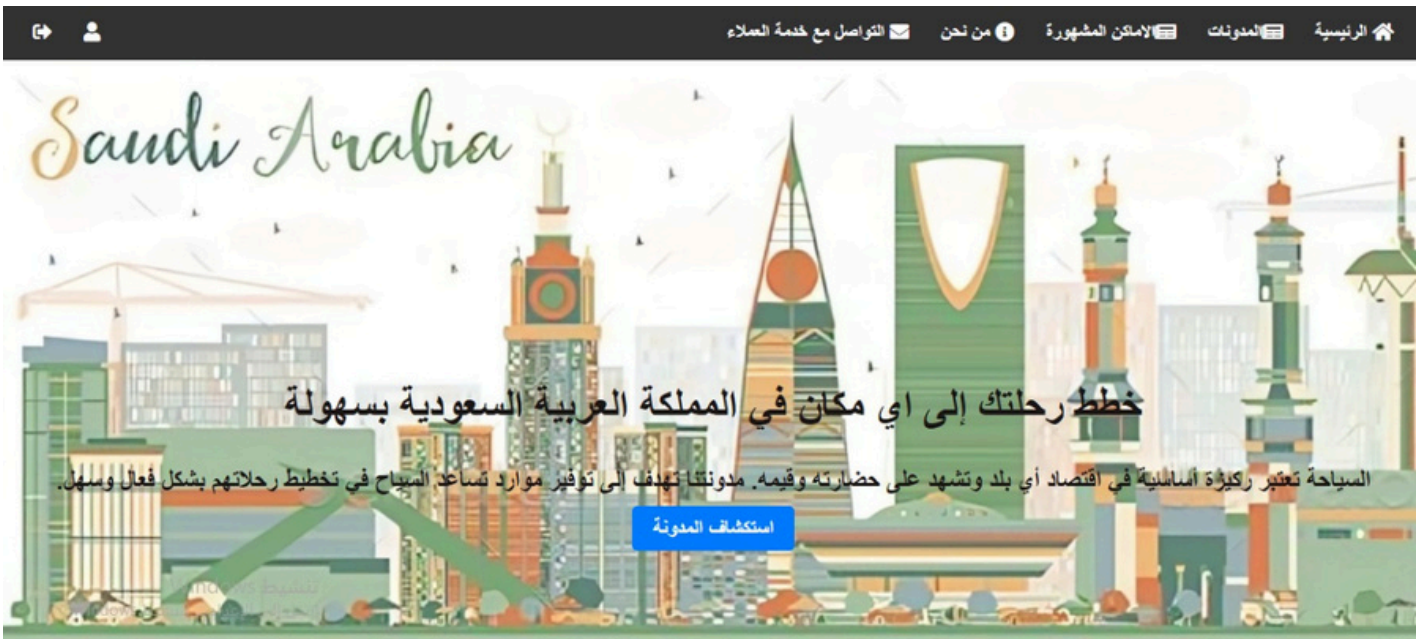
الرئيسية المدونات الاماكن المشهورة من نحن التواصل مع خدمة العملاء

Saudi Arabia

خطط رحلتك إلى اي مكان في المملكة العربية السعودية بسهولة

السياحة تعتبر ركيزة أساسية في اقتصاد أي بلد وتشهد على حضارته وقيمه. مدونتنا تهدف إلى توفير موارد تساعد السياح في تخطيط رحلاتهم بشكل فعال وسهل.

استكشاف المدونة

تنشيط Windows